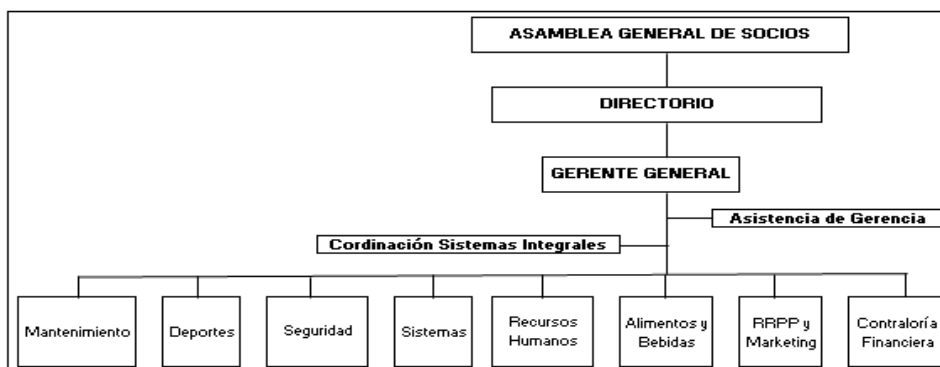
ASAMBLEA GENERAL DE SOCIOS

DIRECTORIO

GERENTE GENERAL

Asistencia de Gerencia

Cordinación Sistemas Integrales

Mantenimiento

Deportes

Seguridad

Sistemas

Recursos Humanos

Alimentos y Bebidas

RRPP y Marketing

Contraloría Financiera